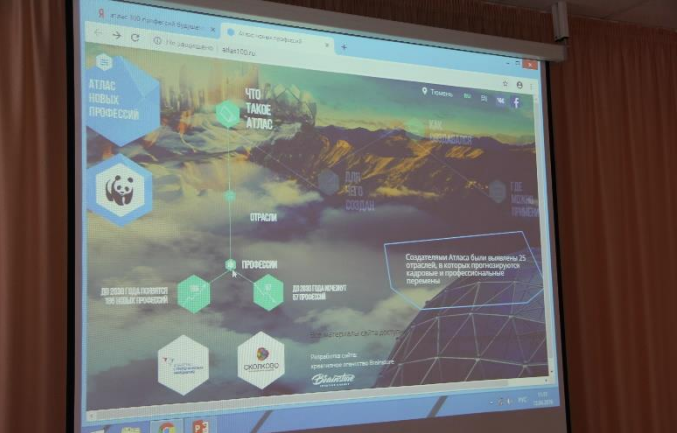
Атлас новых профессий

Не защищено | atlas100.ru

АТЛАС НОВЫХ ПРОФЕССИЙ

ЧТО ТАКОЕ АТЛАС

Тюмень

КАК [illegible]

ДЛЯ ЧЕГО СОЗДАН

ГДЕ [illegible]

ОТРАСЛИ

ПРОФЕССИИ

Создателями Атласа были выявлены 25 отраслей, в которых прогнозируются кадровые и профессиональные перемены

ДО 2030 ГОДА ПОЯВЯТСЯ 186 НОВЫХ ПРОФЕССИЙ

ДО 2030 ГОДА ИСЧЕЗНУТ 57 ПРОФЕССИЙ

СКОЛКОВО

Разработка сайта: креативное агентство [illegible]